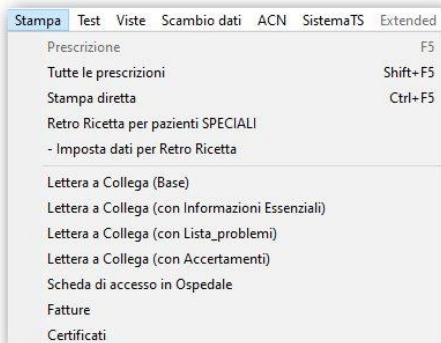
Stampa Test Viste Scambio dati ACN SistemaTS Extended

Prescrizione F5
Tutte le prescrizioni Shift+F5
Stampa diretta Ctrl+F5
Retro Ricetta per pazienti SPECIALI
- Imposta dati per Retro Ricetta

Lettera a Collega (Base)
Lettera a Collega (con Informazioni Essenziali)
Lettera a Collega (con Lista_problemi)
Lettera a Collega (con Accertamenti)
Scheda di accesso in Ospedale
Fatture
Certificati